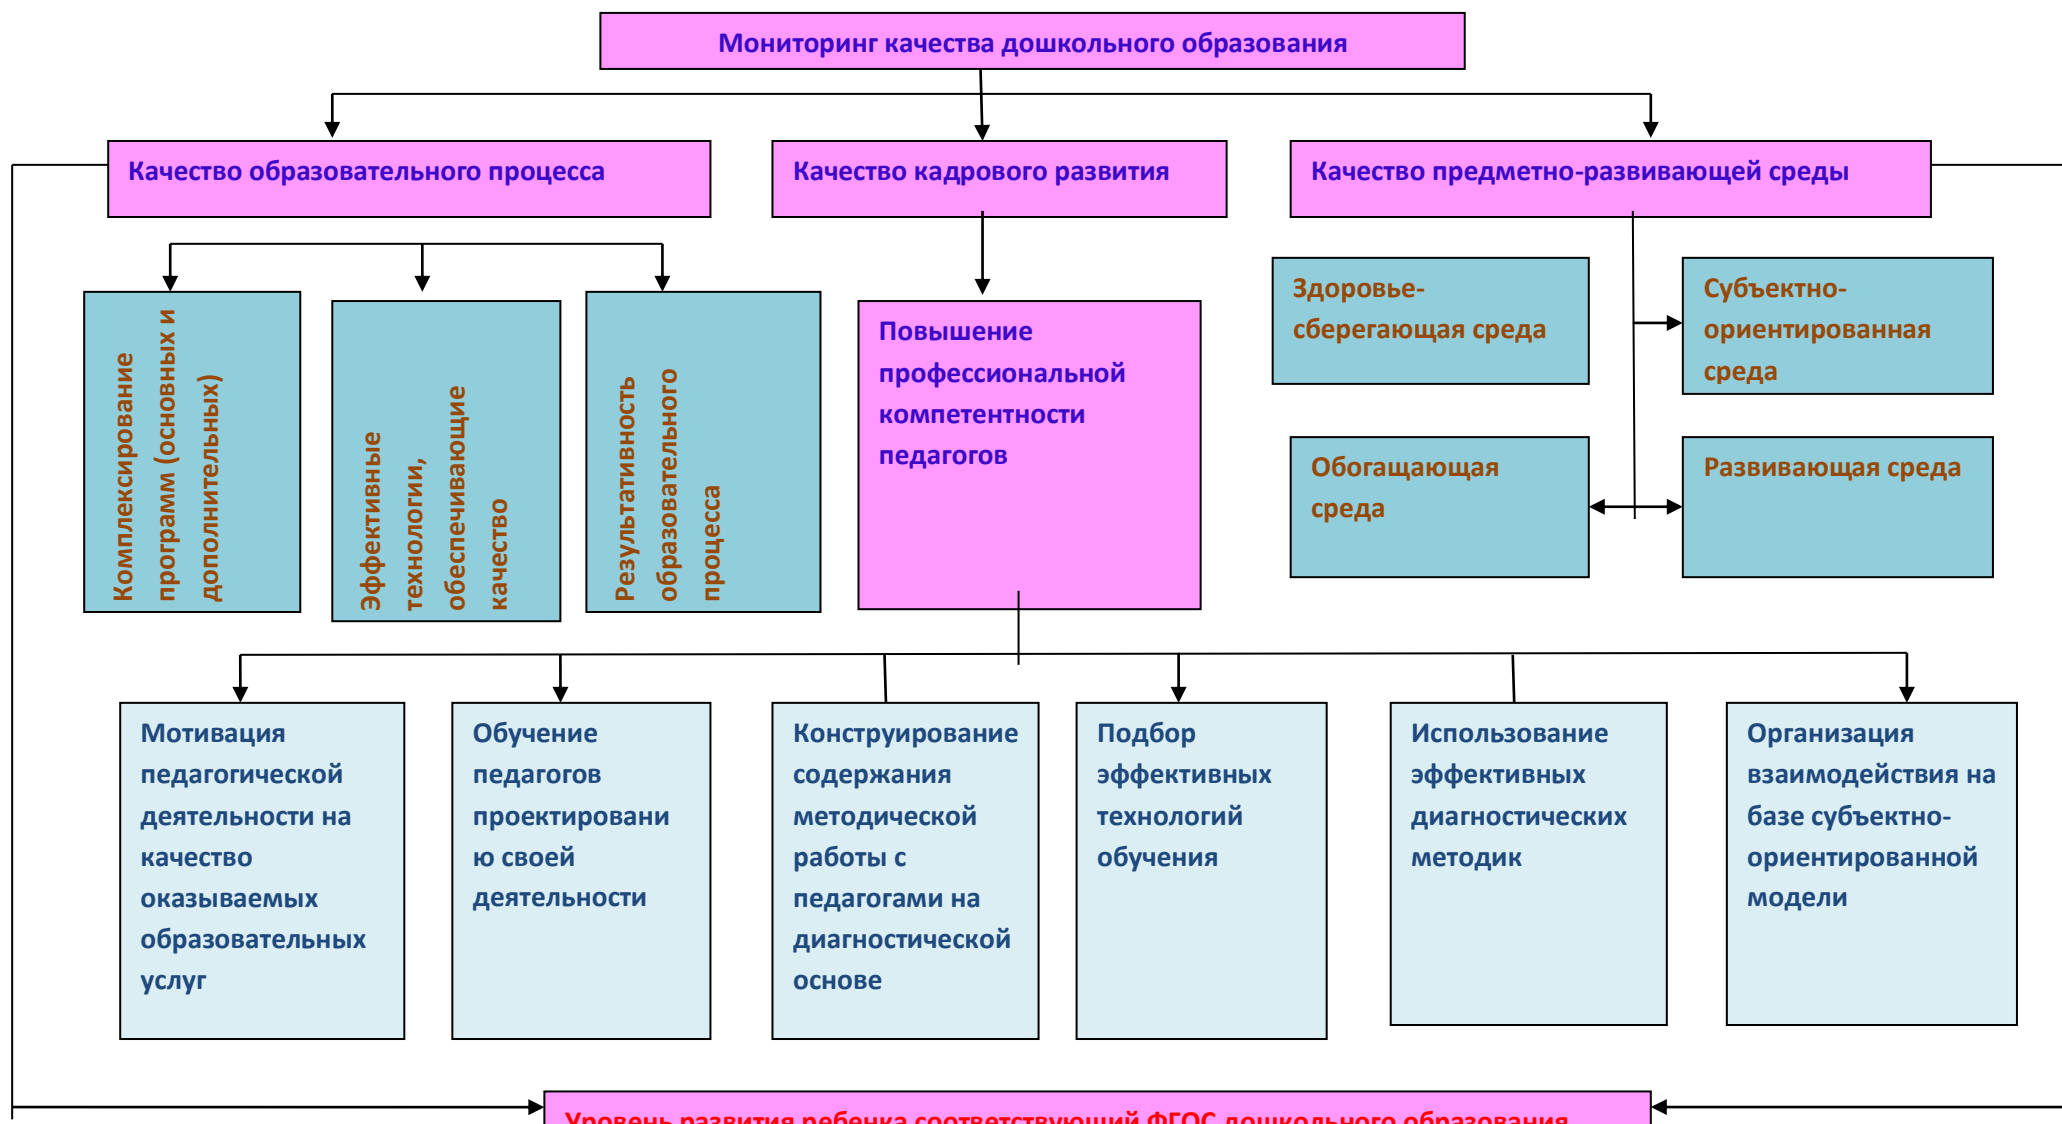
Мониторинг качества дошкольного образования

Качество образовательного процесса

Качество кадрового развития

Качество предметно-развивающей среды

Комплексирование программ (основных и дополнительных)

Эффективные технологии, обеспечивающие качество

Результативность образовательного процесса

Повышение профессиональной компетентности педагогов

Здоровье-сберегающая среда

Субъектно-ориентированная среда

Обогащающая среда

Развивающая среда

Мотивация педагогической деятельности на качество оказываемых образовательных услуг

Обучение педагогов проектированию своей деятельности

Конструирование содержания методической работы с педагогами на диагностической основе

Подбор эффективных технологий обучения

Использование эффективных диагностических методик

Организация взаимодействия на базе субъектно-ориентированной модели

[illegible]